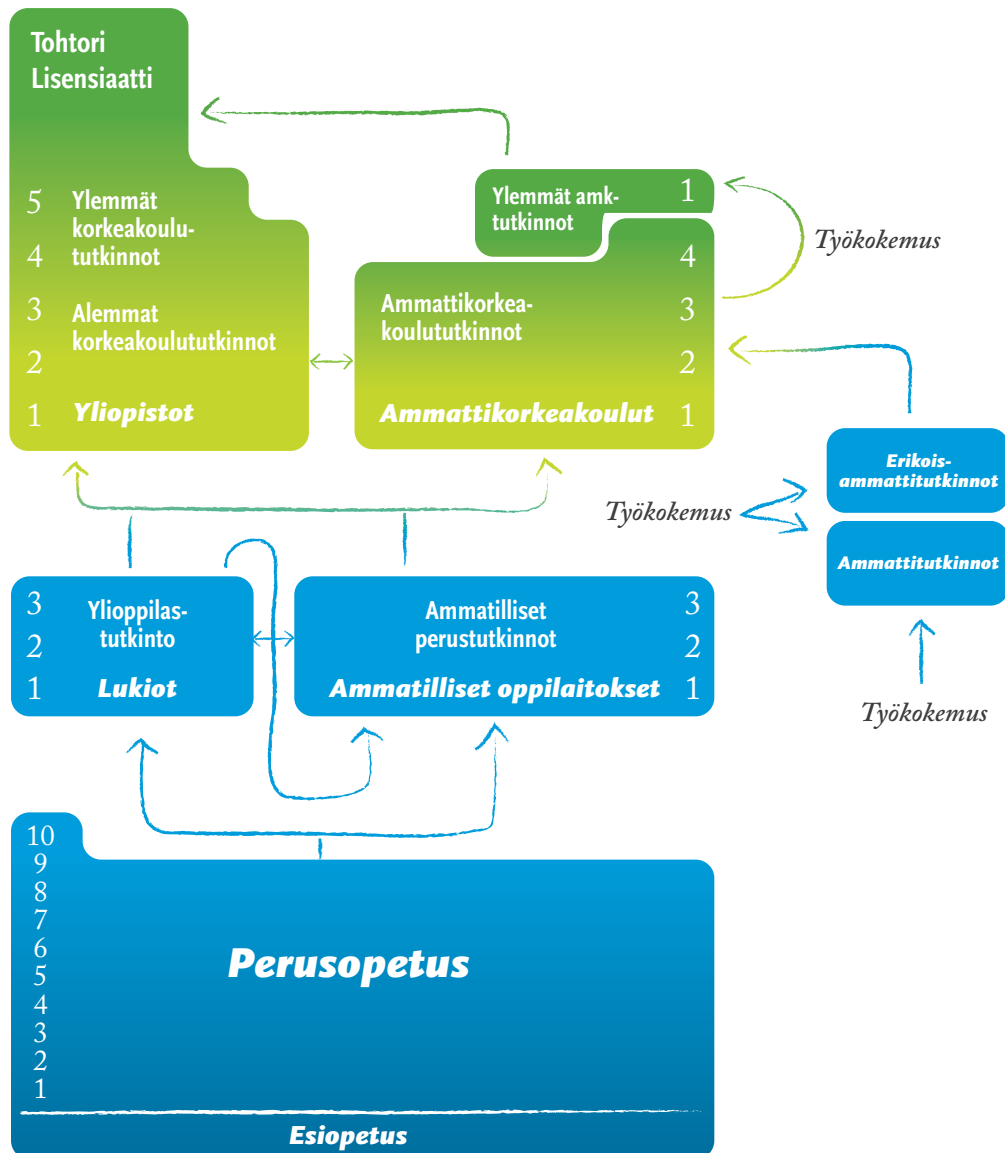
Tohtori
Lisensiaatti

5 Ylemmät korkeakoulututkinnot
4

3 Alemmat korkeakoulututkinnot
2

1 Yliopistot

Ylemmät amktutkinnot 1

Työkokemus

4
Ammattikorkeakoulututkinnot 3
2
Ammattikorkeakoulut 1

Erikoisammattitutkinnot

Työkokemus

Ammattitutkinnot

Työkokemus

3 Ylioppilastutkinto
2
1 Lukiot

Ammatilliset perustutkinnot 3
2
Ammatilliset oppilaitokset 1

10
9
8
7
6
5
4
3
2
1
Perusopetus

Esiopetus